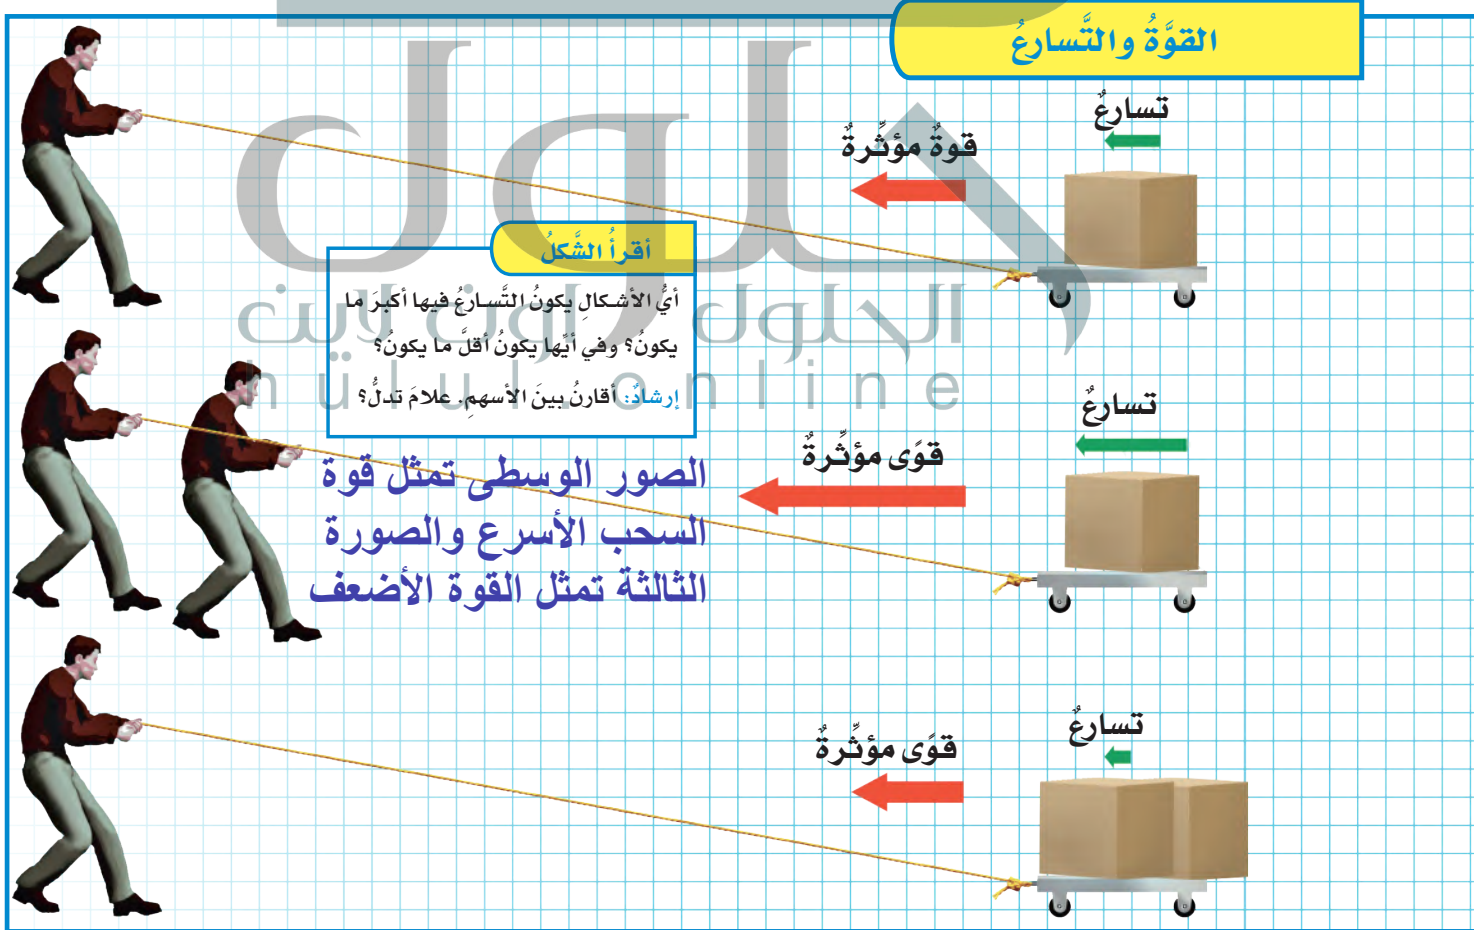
القوَّةُ والتَّسارعُ

تسارعٌ

قوةٌ مؤثِّرةٌ

أقرأُ الشَّكلَ

أيُّ الأشكالِ يكونُ التَّسارعُ فيها أكبرَ ما يكونُ؟ وفي أيِّها يكونُ أقلَّ ما يكونُ؟

إرشادٌ: أقارنُ بينَ الأسهمِ. علامَ تدلُّ؟

تسارعٌ

قوًى مؤثِّرةٌ

الصور الوسطى تمثل قوة السحب الأسرع والصورة الثالثة تمثل القوة الأضعف

تسارعٌ

قوًى مؤثِّرةٌ

الحلول اونلاين
hulul online